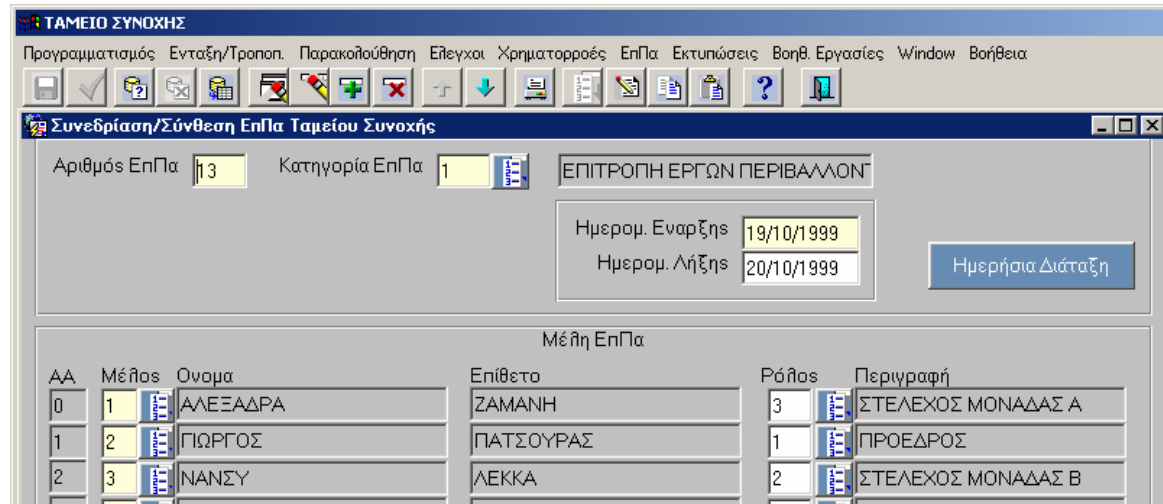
ΤΑΜΕΙΟ ΣΥΝΟΧΗΣ

Προγραμματισμός Ενταξη/Τροποπ. Παρακολούθηση Ελεγχοι Χρηματορροές ΕπΠα Εκτυπώσεις Βοηθ. Εργασίες Window Βοήθεια

Συνεδρίαση/Σύνθεση ΕπΠα Ταμείου Συνοχής

Αριθμός ΕπΠα 13 Κατηγορία ΕπΠα 1 ΕΠΙΤΡΟΠΗ ΕΡΓΩΝ ΠΕΡΙΒΑΛΛΟΝΤ

Ημερομ. Εναρξης 19/10/1999
Ημερομ. Λήξης 20/10/1999

Ημερήσια Διάταξη

Μέλη ΕπΠα

| ΑΑ | Μέλος | Ονομα | Επίθετο | Ρόλος | Περιγραφή |
|---|---|---|---|---|---|
| 0 | 1 | ΑΛΕΞΑΔΡΑ | ΖΑΜΑΝΗ | 3 | ΣΤΕΛΕΧΟΣ ΜΟΝΑΔΑΣ Α |
| 1 | 2 | ΓΙΩΡΓΟΣ | ΠΑΤΣΟΥΡΑΣ | 1 | ΠΡΟΕΔΡΟΣ |
| 2 | 3 | ΝΑΝΣΥ | ΛΕΚΚΑ | 2 | ΣΤΕΛΕΧΟΣ ΜΟΝΑΔΑΣ Β |